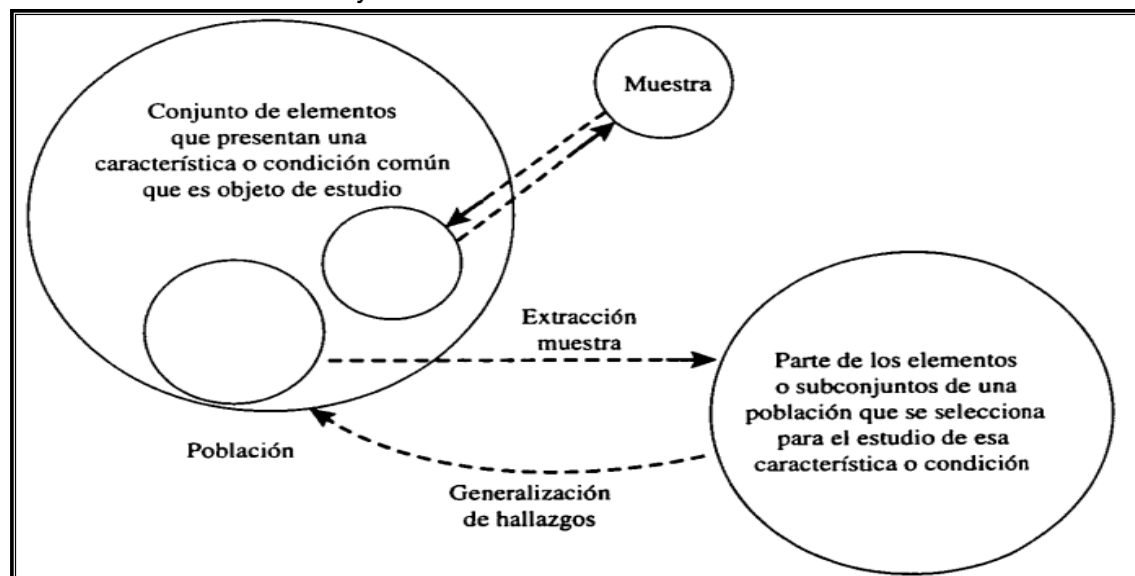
Muestra

Conjunto de elementos que presentan una característica o condición común que es objeto de estudio

Extracción muestra

Parte de los elementos o subconjuntos de una población que se selecciona para el estudio de esa característica o condición

Población

Generalización de hallazgos